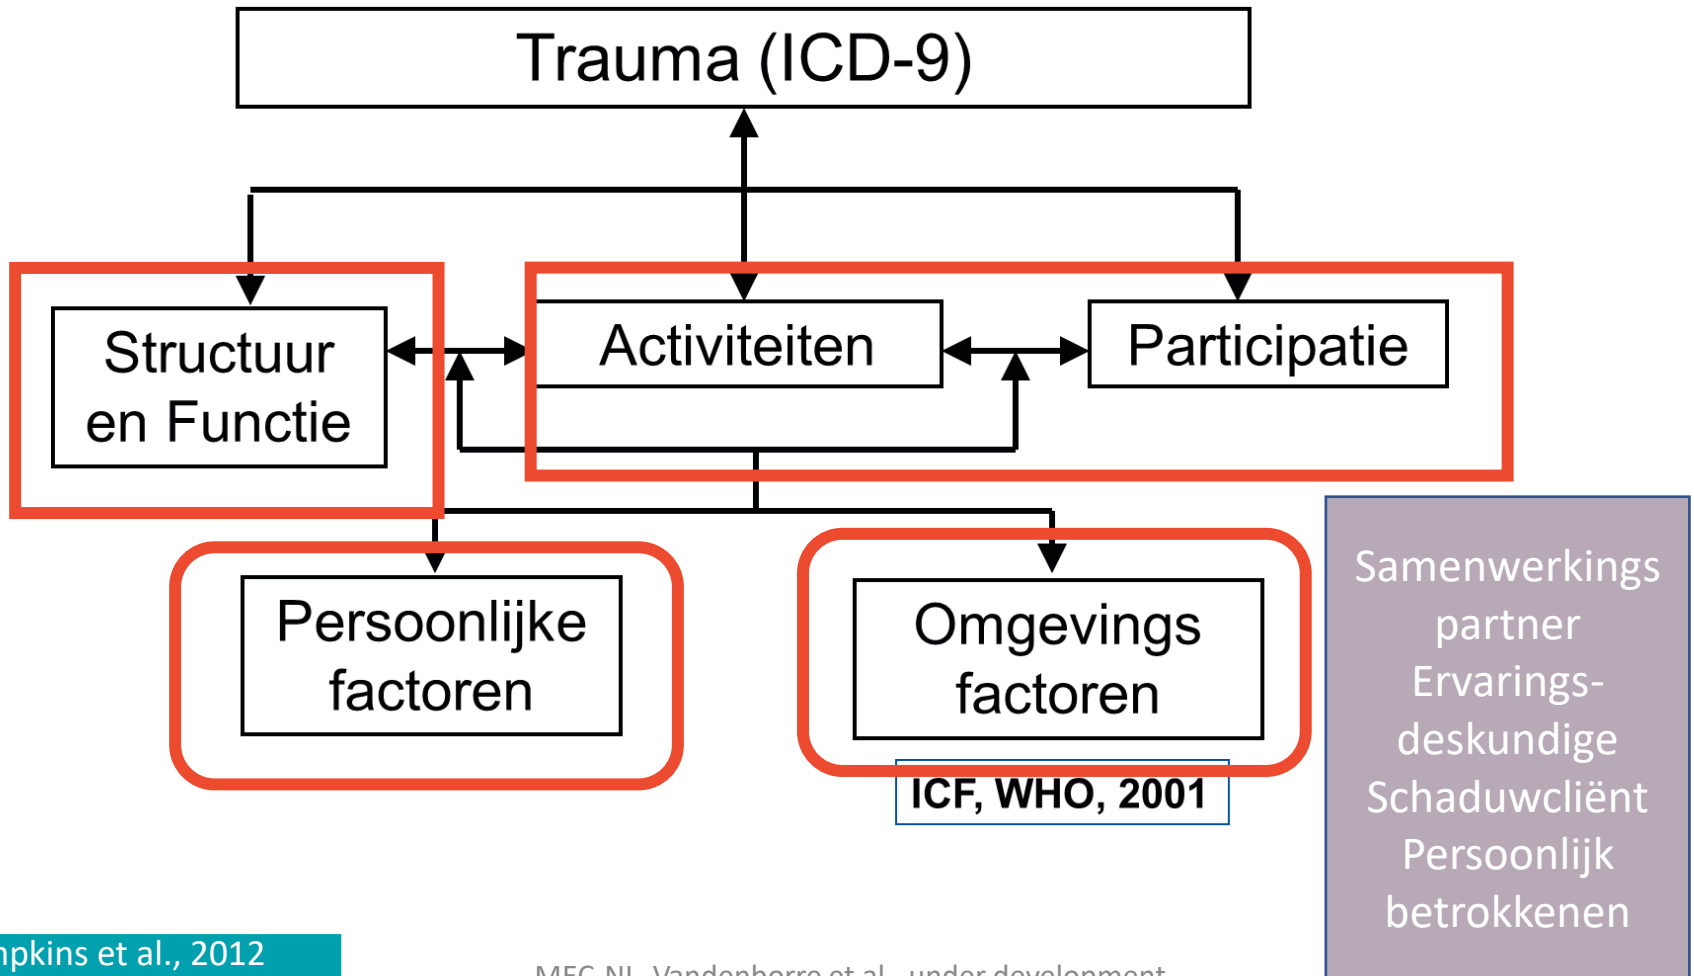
Trauma (ICD-9)

Structuur en Functie

Activiteiten

Participatie

Persoonlijke factoren

Omgevings factoren

ICF, WHO, 2001

Samenwerkings partner
Ervarings-deskundige
Schaduwcliënt
Persoonlijk betrokkenen

npkins et al., 2012

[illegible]